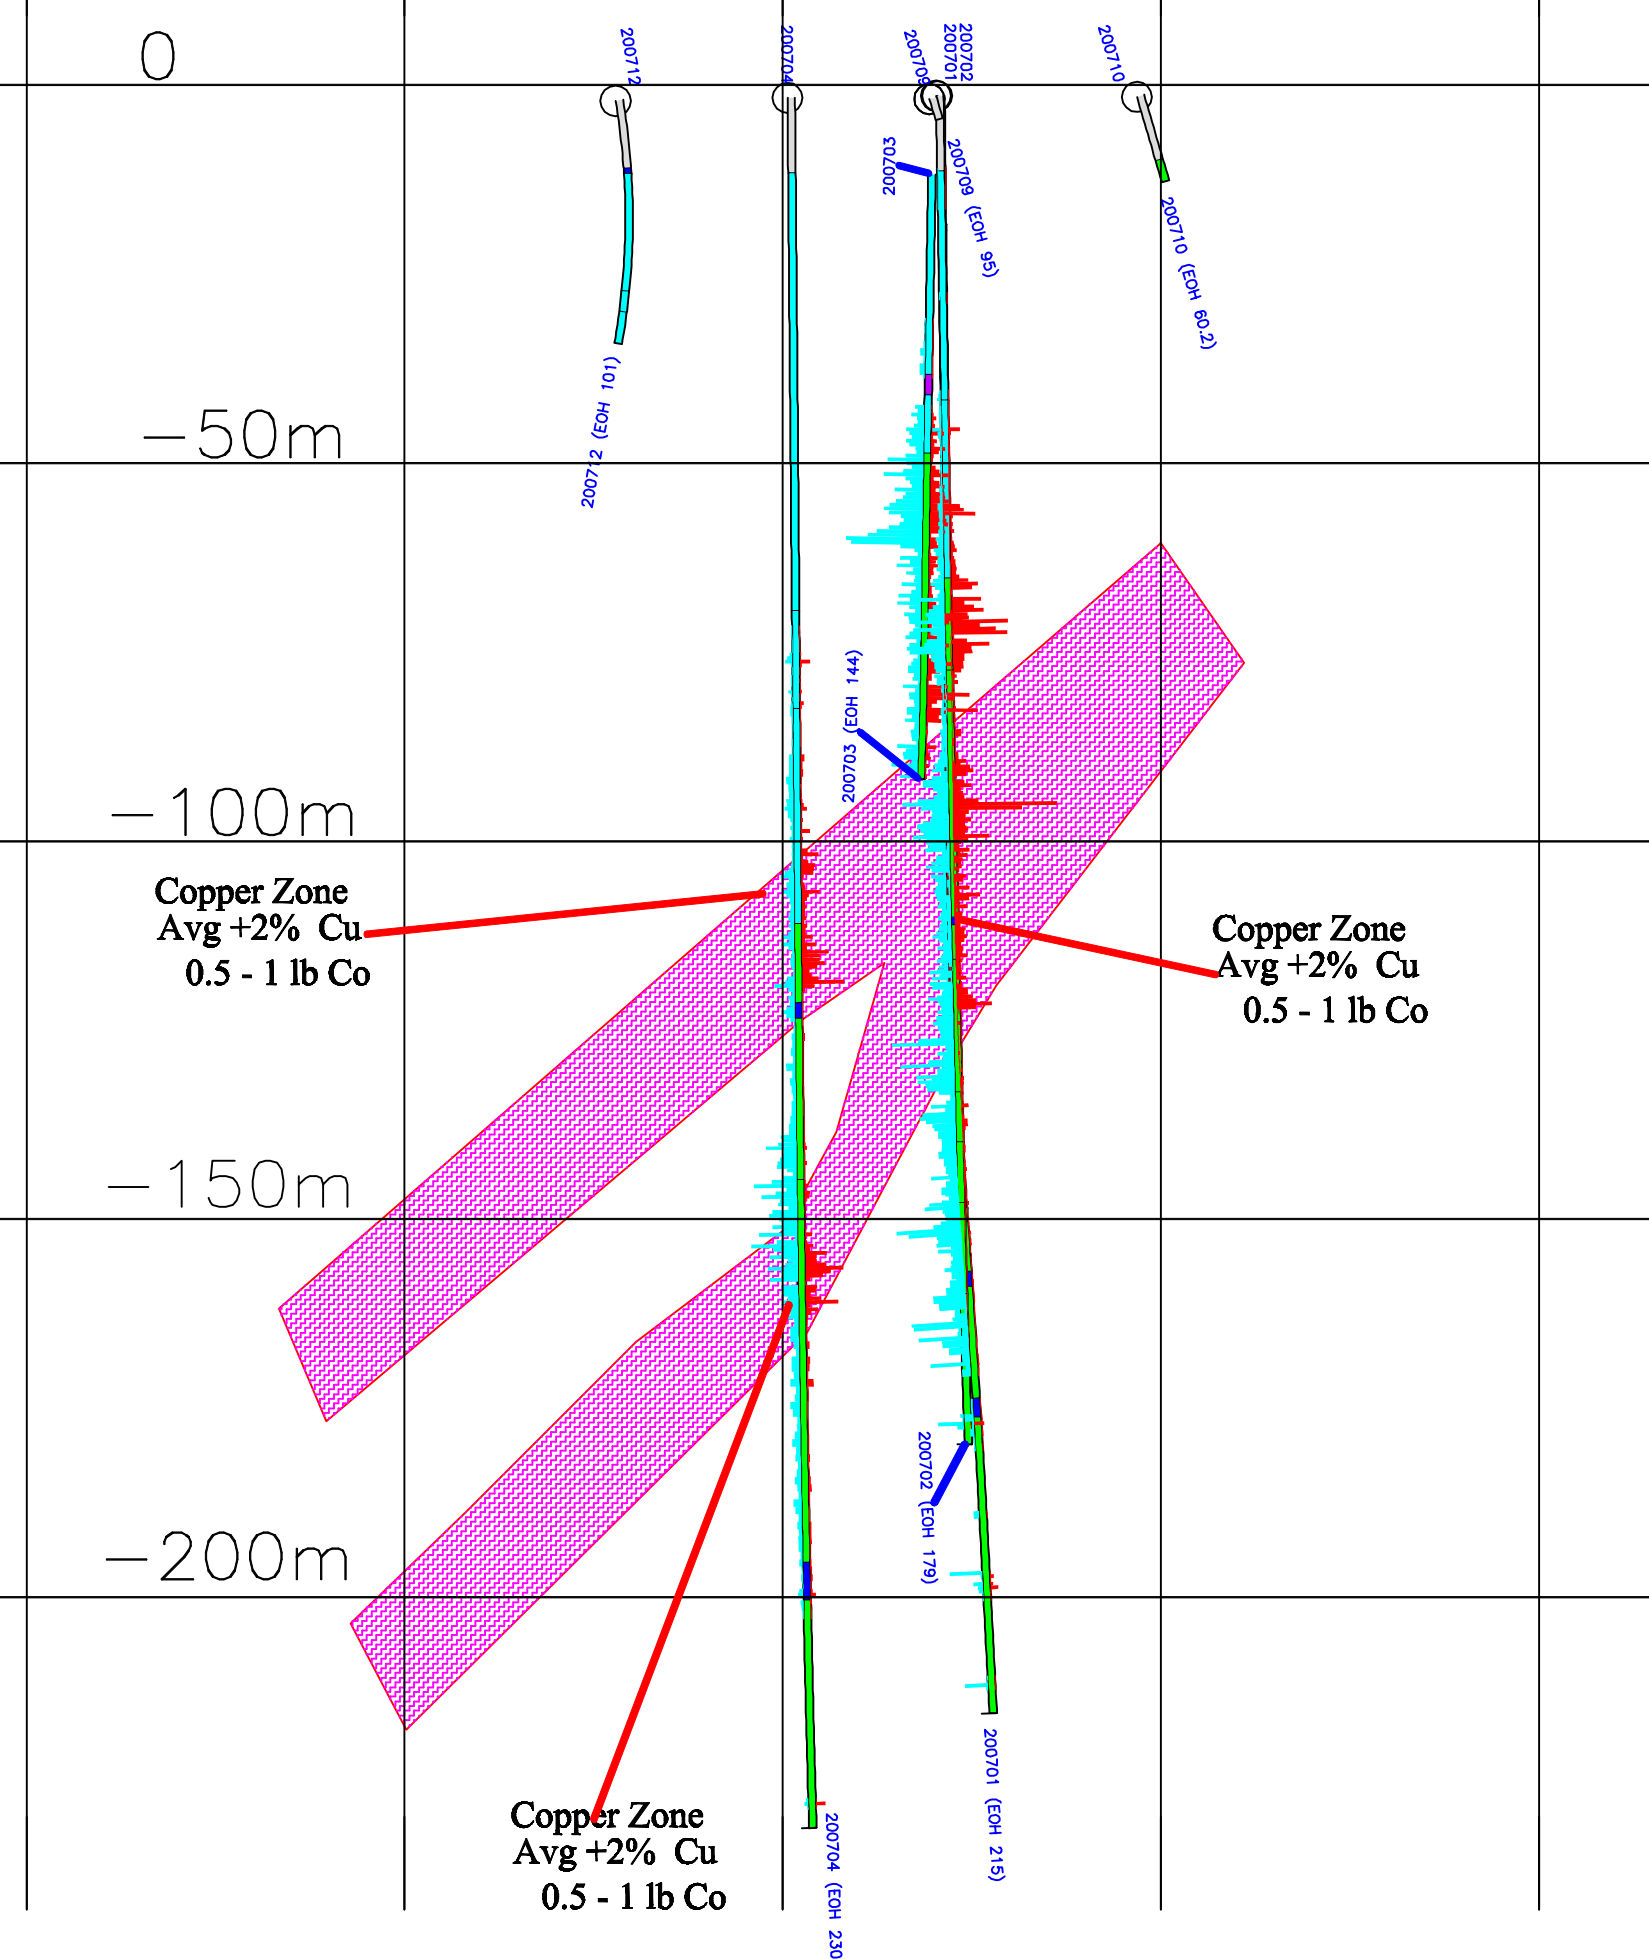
0

200712

200704

200709

200702

200701

200710

200703

200709 (EOH 95)

200710 (EOH 60.2)

200712 (EOH 101)

−50m

200703 (EOH 144)

−100m

Copper Zone
Avg +2% Cu
0.5 - 1 lb Co

Copper Zone
Avg +2% Cu
0.5 - 1 lb Co

−150m

200702 (EOH 179)

−200m

200701 (EOH 215)

Copper Zone
Avg +2% Cu
0.5 - 1 lb Co

200704 (EOH 230